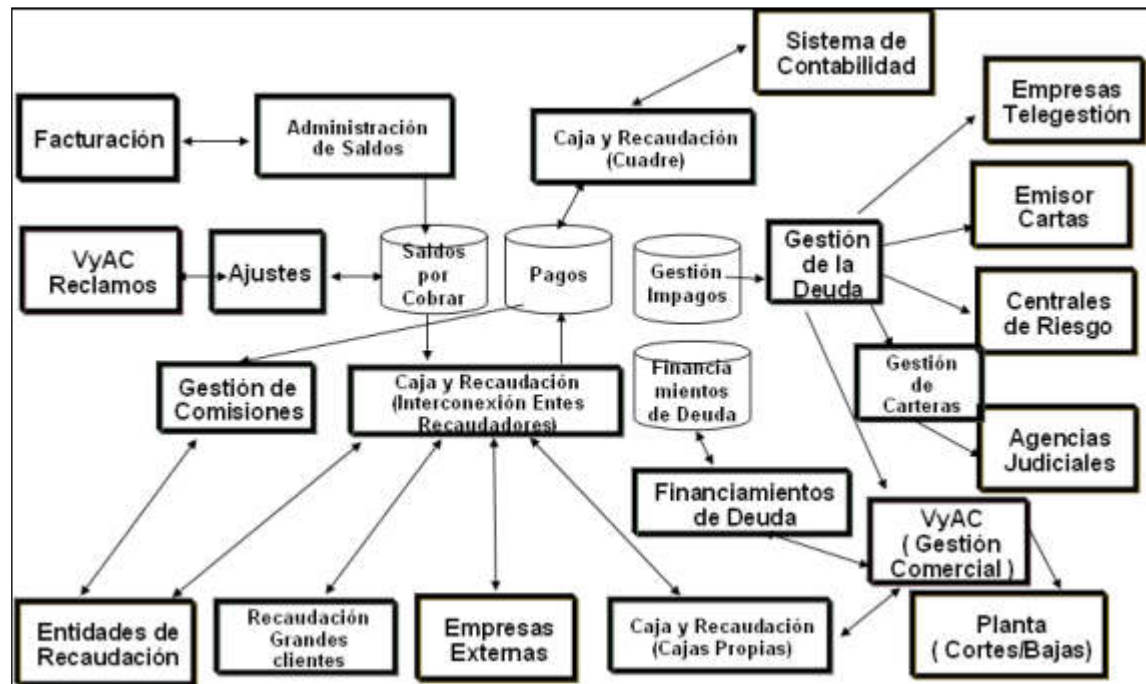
Sistema de Contabilidad

Empresas Telegestión

Facturación

Administración de Saldos

Caja y Recaudación (Cuadre)

Emisor Cartas

VyAC Reclamos

Ajustes

Saldos por Cobrar

Pagos

Gestión Impagos

Gestión de la Deuda

Centrales de Riesgo

Gestión de Comisiones

Caja y Recaudación (Interconexión Entes Recaudadores)

Financia mientos de Deuda

Gestión de Carteras

Agencias Judiciales

Financiamientos de Deuda

VyAC ( Gestión Comercial )

Entidades de Recaudación

Recaudación Grandes clientes

Empresas Externas

Caja y Recaudación (Cajas Propias)

Planta ( Cortes/Bajas)